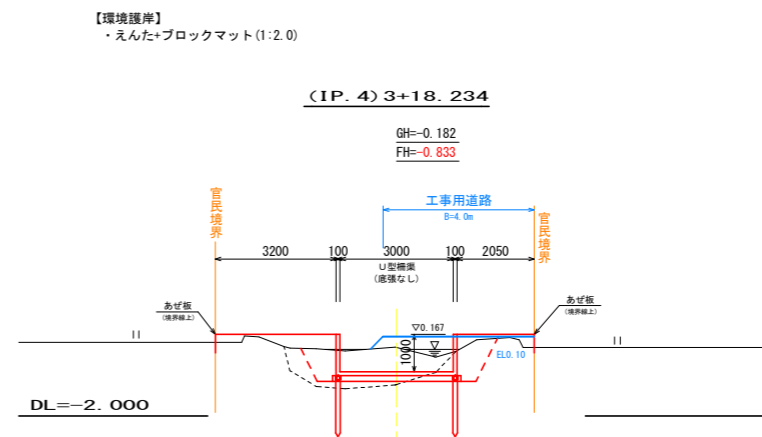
【環境護岸】
・えんた+ブロックマット(1:2.0)

(IP. 4) 3+18. 234

GH=-0. 182
FH=-0. 833

工事用道路
B=4.0m

官民境界

官民境界

3200
100
3000
100
2050

U型柵渠
(底張なし)

あぜ板
(境界線上)

あぜ板
(境界線上)

∇0. 167

1000

EL0. 10

DL=-2. 000